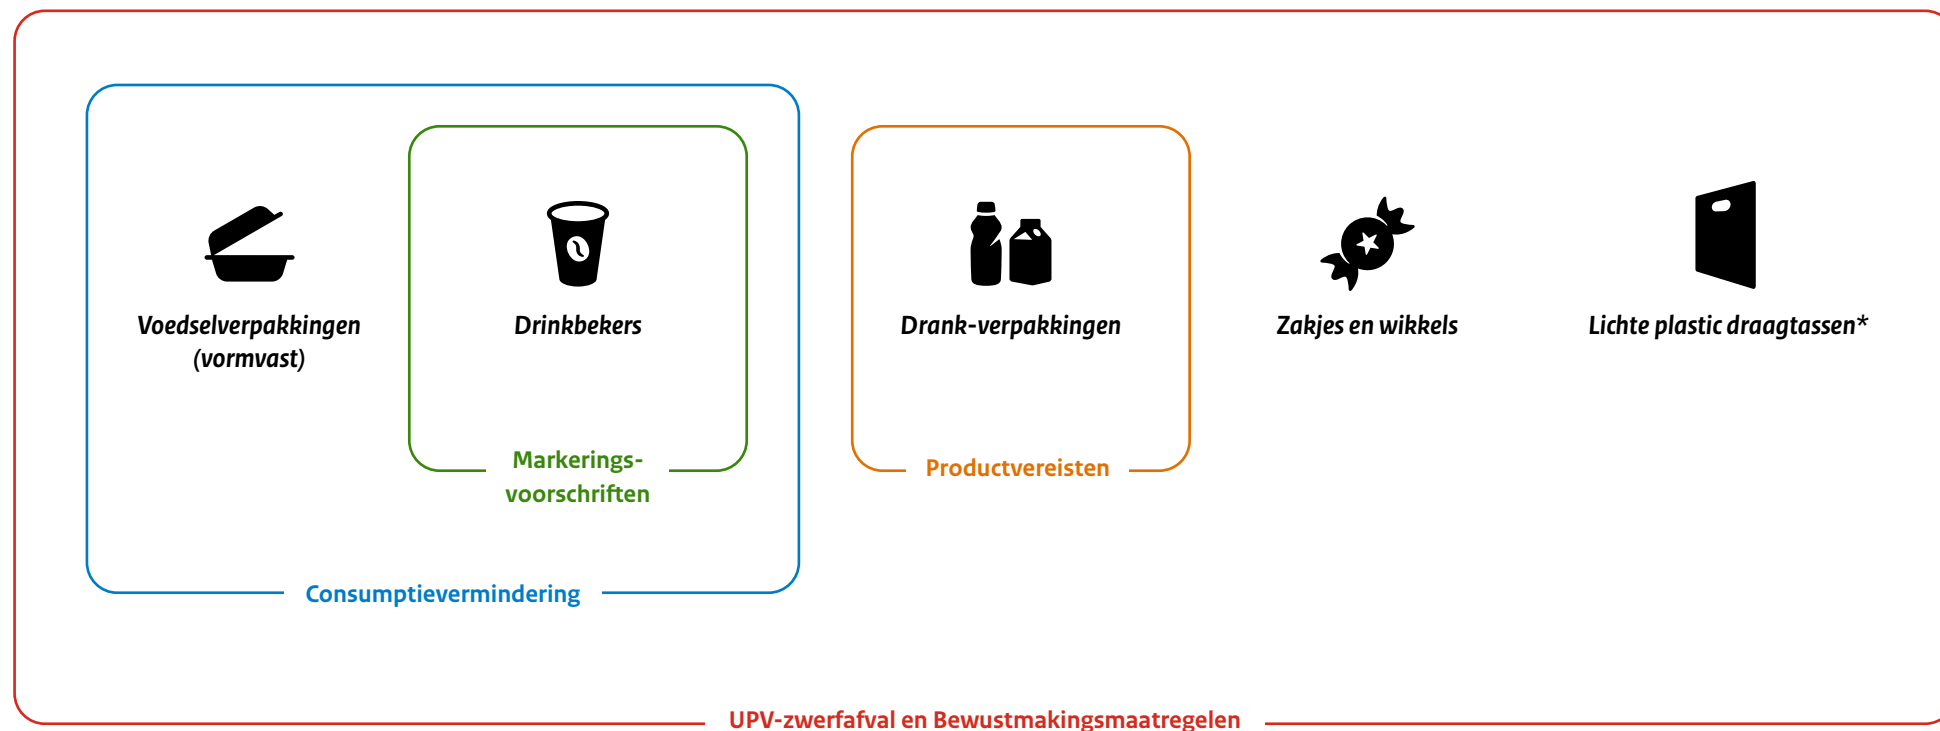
Voedselverpakkingen (vormvast)

Drinkbekers

Markerings-voorschriften

Consumptievermindering

Drank-verpakkingen

Productvereisten

Zakjes en wikkels

Lichte plastic draagtassen*

UPV-zwerfafval en Bewustmakingsmaatregelen